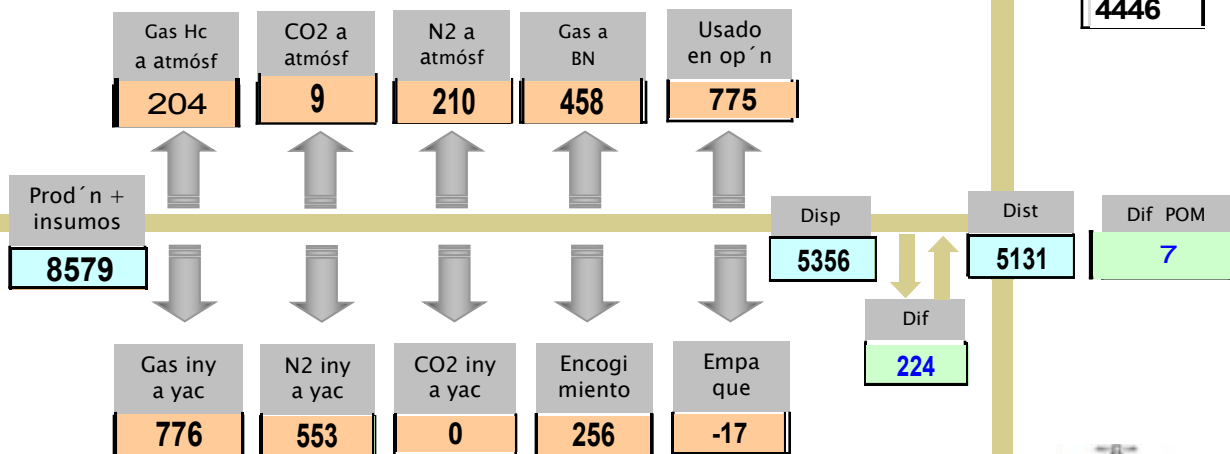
4446

Gas Hc a atmósf
204

CO2 a atmósf
9

N2 a atmósf
210

Gas a BN
458

Usado en op´n
775

Prod´n + insumos
8579

Disp
5356

Dist
5131

Dif POM
7

Dif
224

Gas iny a yac
776

N2 iny a yac
553

CO2 iny a yac
0

Encogi miento
256

Empa que
-17